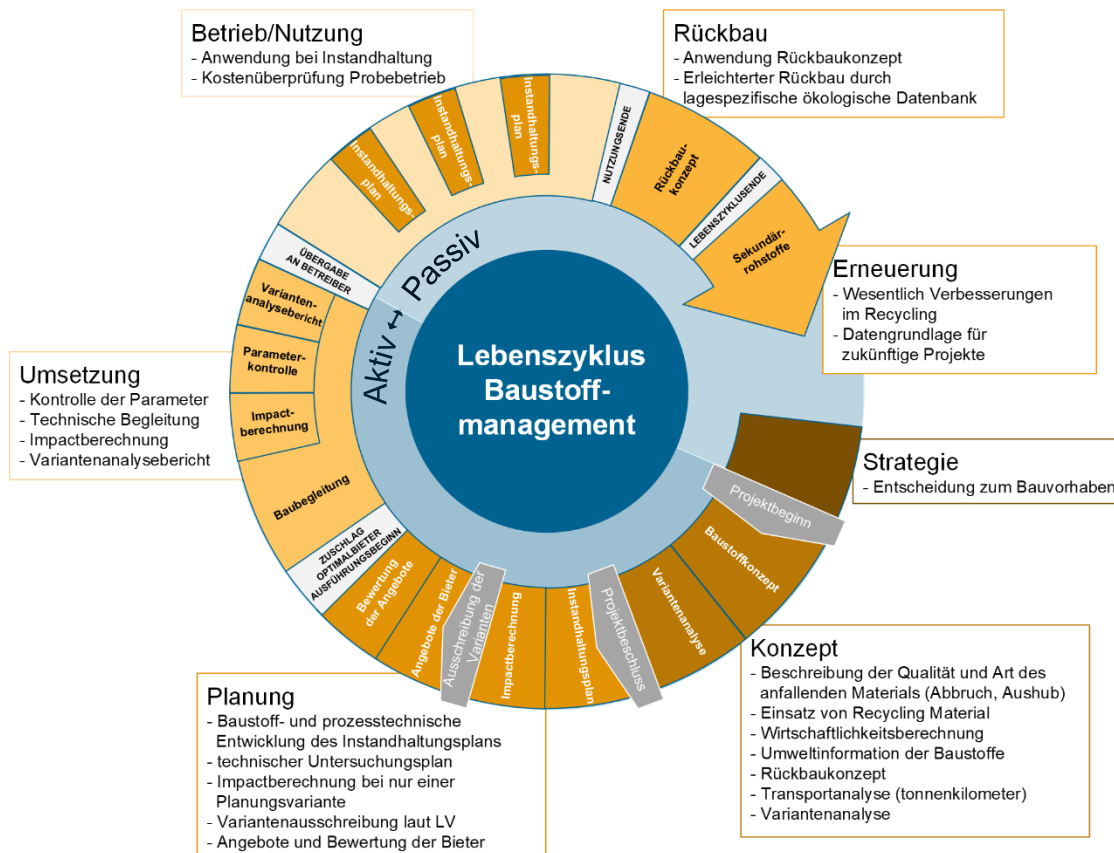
Betrieb/Nutzung
- Anwendung bei Instandhaltung
- Kostenüberprüfung Probebetrieb

Rückbau
- Anwendung Rückbaukonzept
- Erleichterter Rückbau durch lagespezifische ökologische Datenbank

Instandhaltungsplan

Instandhaltungsplan

Instandhaltungsplan

NUTZUNGSENDE

Rückbaukonzept

LEBENSZYKLUSENDE

Sekundärrohstoffe

Erneuerung
- Wesentlich Verbesserungen im Recycling
- Datengrundlage für zukünftige Projekte

ÜBERGABE AN BETREIBER

Passiv

Aktiv ↔

Variantenanalysebericht

Parameterkontrolle

Impactberechnung

Baubegleitung

Lebenszyklus Baustoffmanagement

Umsetzung
- Kontrolle der Parameter
- Technische Begleitung
- Impactberechnung
- Variantenanalysebericht

Strategie
- Entscheidung zum Bauvorhaben

Projektbeginn

Baustoffkonzept

Variantenanalyse

ZUSCHLAG OPTIMALBIETER AUSFÜHRUNGSBEGINN

Bewertung der Angebote

Angebote der Bieter

Ausschreibung der Varianten

Impactberechnung

Instandhaltungsplan

Projektbeschluss

Konzept
- Beschreibung der Qualität und Art des anfallenden Materials (Abbruch, Aushub)
- Einsatz von Recycling Material
- Wirtschaftlichkeitsberechnung
- Umweltinformation der Baustoffe
- Rückbaukonzept
- Transportanalyse (tonnenkilometer)
- Variantenanalyse

Planung
- Baustoff- und prozesstechnische Entwicklung des Instandhaltungsplans
- technischer Untersuchungsplan
- Impactberechnung bei nur einer Planungsvariante
- Variantenausschreibung laut LV
- Angebote und Bewertung der Bieter